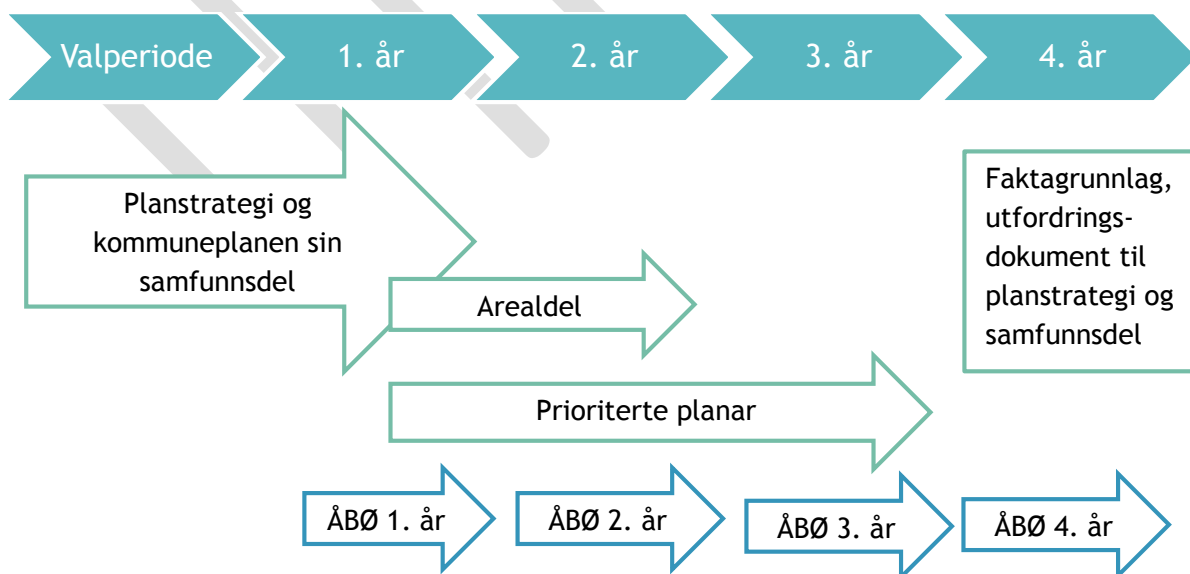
Valperiode
1. år
2. år
3. år
4. år

Planstrategi og kommuneplanen sin samfunnsdel

Arealdel

Prioriterte planar

Faktagrunnlag, utfordringsdokument til planstrategi og samfunnsdel

ÅBØ 1. år
ÅBØ 2. år
ÅBØ 3. år
ÅBØ 4. år